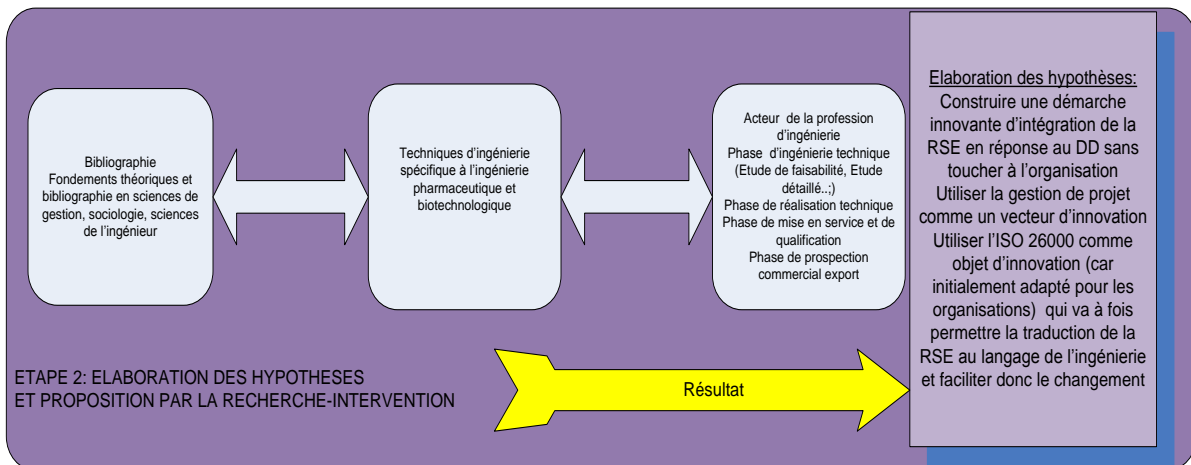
Bibliographie
Fondements théoriques et bibliographie en sciences de gestion, sociologie, sciences de l'ingénieur

Techniques d'ingénierie spécifique à l'ingénierie pharmaceutique et biotechnologique

Acteur de la profession d'ingénierie
Phase d'ingénierie technique (Etude de faisabilité, Etude détaillé..;)
Phase de réalisation technique
Phase de mise en service et de qualification
Phase de prospection commercial export

Elaboration des hypothèses:
Construire une démarche innovante d'intégration de la RSE en réponse au DD sans toucher à l'organisation
Utiliser la gestion de projet comme un vecteur d'innovation
Utiliser l'ISO 26000 comme objet d'innovation (car initialement adapté pour les organisations) qui va à fois permettre la traduction de la RSE au langage de l'ingénierie et faciliter donc le changement

ETAPE 2: ELABORATION DES HYPOTHESES
ET PROPOSITION PAR LA RECHERCHE-INTERVENTION

Résultat